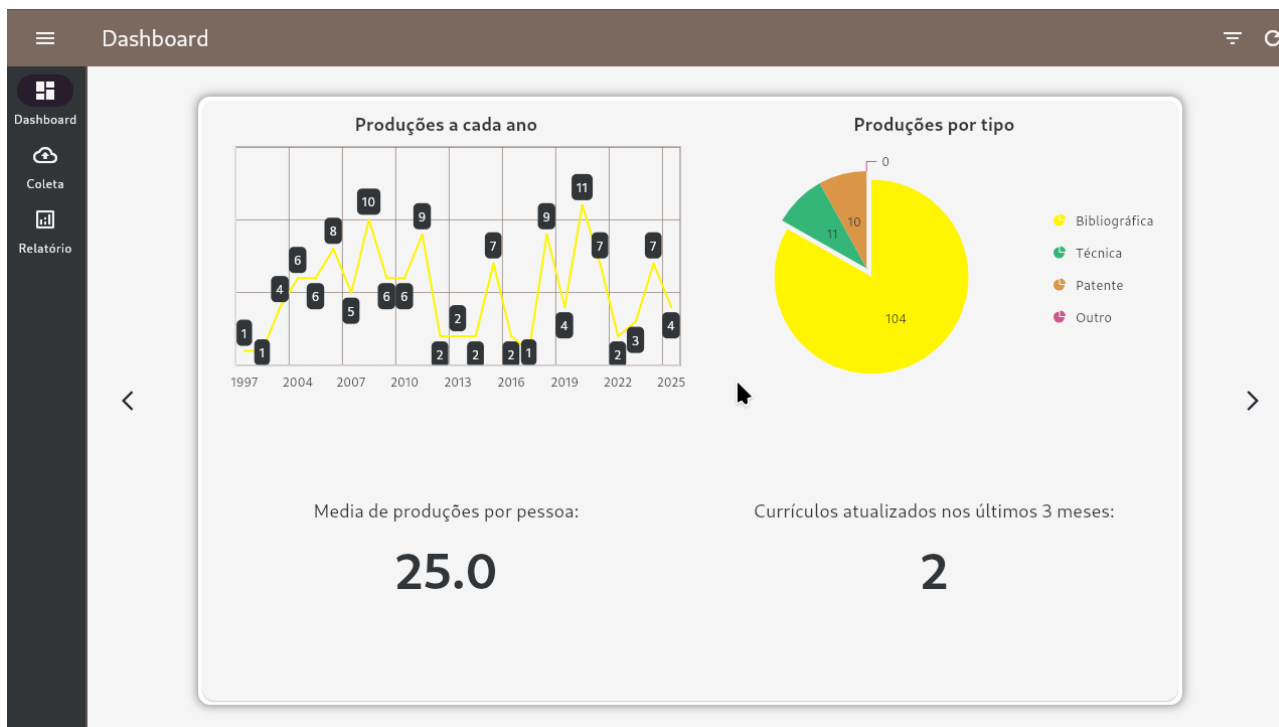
Dashboard

Dashboard
Coleta
Relatório

Produções a cada ano

1 1 4 6 6 8 5 10 6 6 9 2 2 2 7 2 1 9 4 11 7 2 3 7 4

1997 2004 2007 2010 2013 2016 2019 2022 2025

Produções por tipo

0
10
11
104

Bibliográfica
Técnica
Patente
Outro

Media de produções por pessoa:

25.0

Currículos atualizados nos últimos 3 meses:

2